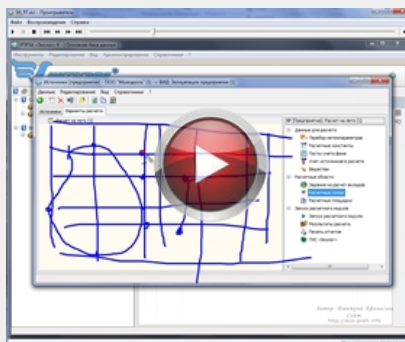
Проигрыватель
Файл Воспроизведение Справка
Инструменты Редактирование Вид Администрирование Справочники
Источники (предприятие) ООО "Молодость" ВНД Загрязнение предприятия
Данные Редактирование Вид Справочники ?
Источники Варианты расчета
Расчет на лето
Данные для расчета
Перебор метеопараметров
Расчетные константы
Посты учета фона
Учет источников в расчете
Вещества
Расчетные области
Задание на расчет загрязн
Расчетные точки
Расчетные площадки
Запуск расчетного модуля
Запуск расчетного модуля
Результаты расчета
Печать отчетов
ПИС "Эколог"
Автор: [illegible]
Сайт: http://www.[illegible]